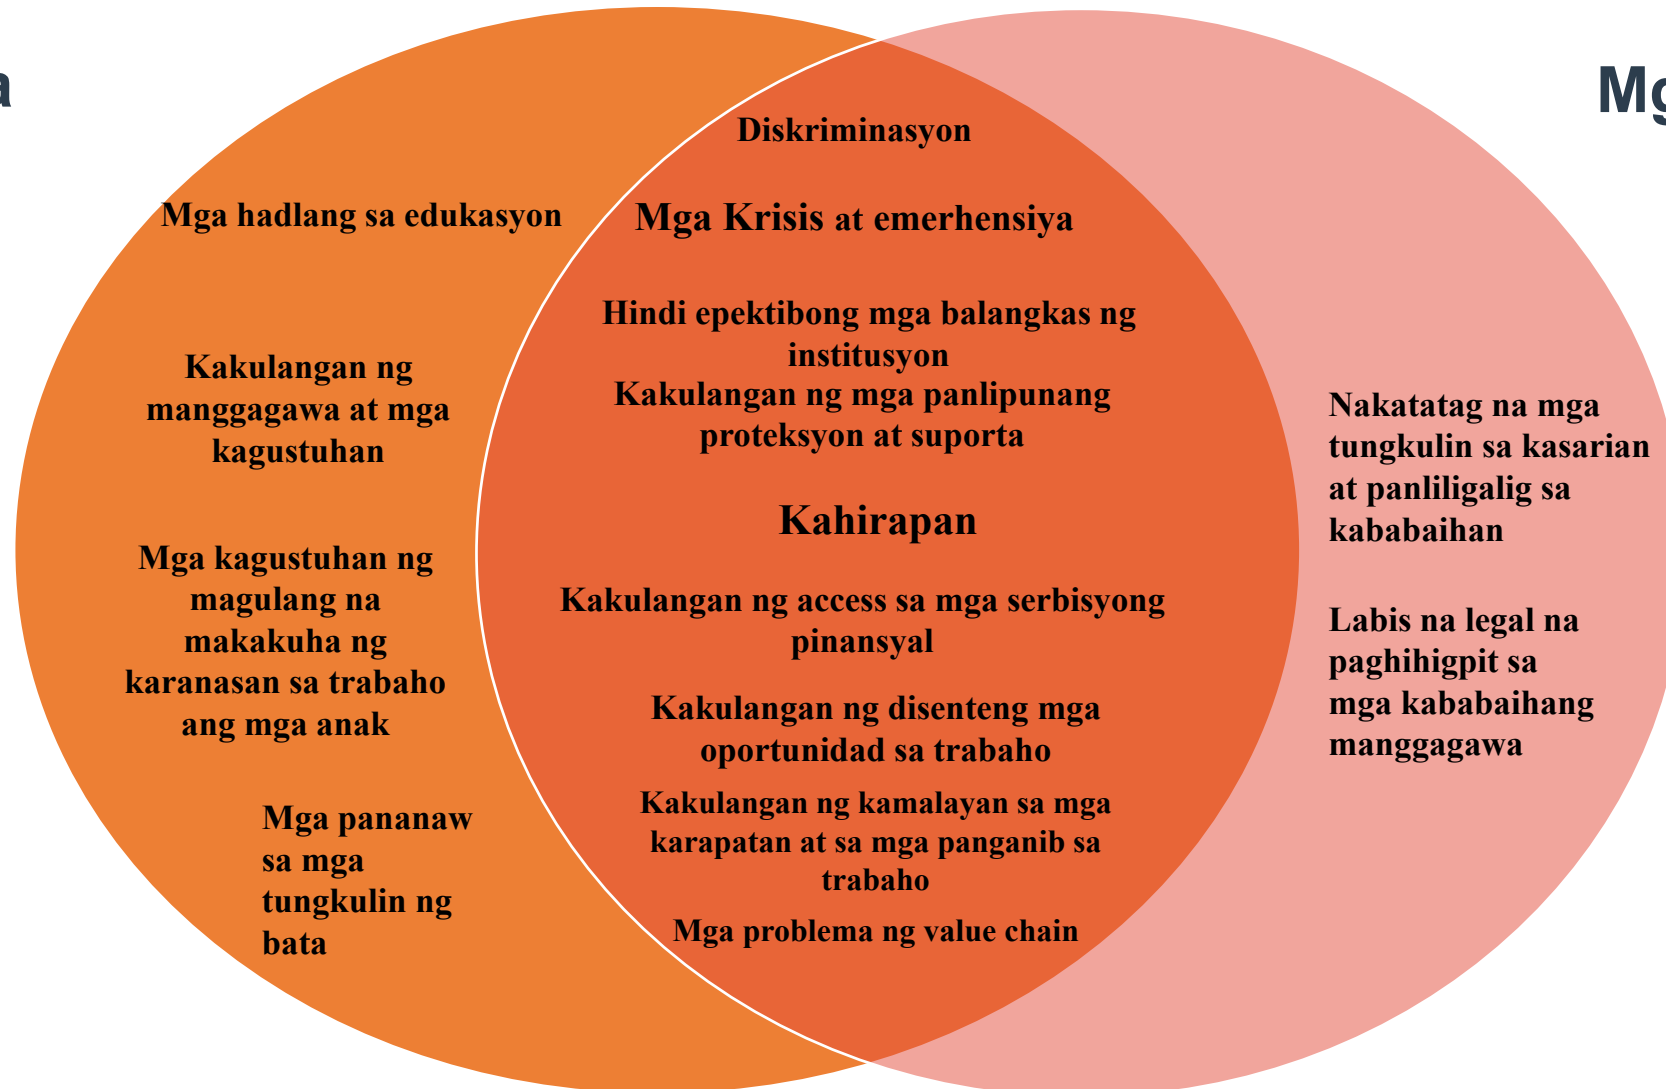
a

Mg

Diskriminasyon

Mga hadlang sa edukasyon

Mga Krisis at emerhensiya

Hindi epektibong mga balangkas ng institusyon

Kakulangan ng mga panlipunang proteksyon at suporta

Kakulangan ng manggagawa at mga kagustuhan

Nakatatag na mga tungkulin sa kasarian at panliligalig sa kababaihan

Kahirapan

Mga kagustuhan ng magulang na makakuha ng karanasan sa trabaho ang mga anak

Kakulangan ng access sa mga serbisyong pinansyal

Labis na legal na paghihigpit sa mga kababaihang manggagawa

Kakulangan ng disenteng mga oportunidad sa trabaho

Kakulangan ng kamalayan sa mga karapatan at sa mga panganib sa trabaho

Mga pananaw sa mga tungkulin ng bata

Mga problema ng value chain